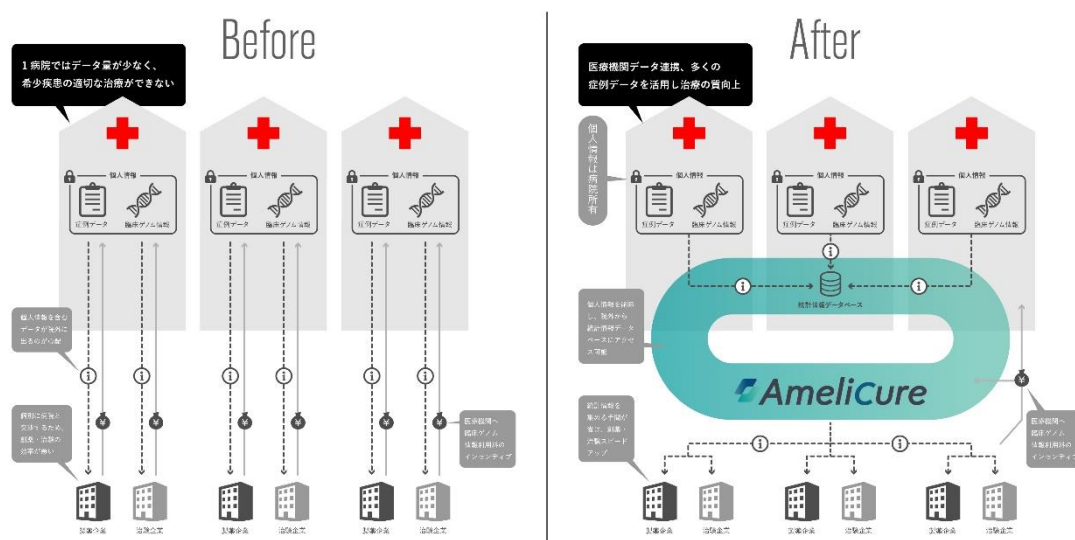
Before

1病院ではデータ量が少なく、希少疾患の適切な治療ができない

個人情報
症例データ　臨床ゲノム情報

個人情報
症例データ　臨床ゲノム情報

個人情報
症例データ　臨床ゲノム情報

個人情報を含むデータが院外に出るのが心配

個別に交渉と契約するため、創薬・治験の効率が悪い

医療機関へ臨床ゲノム情報利用料のインセンティブ

製薬企業　治験企業　製薬企業　治験企業　製薬企業　治験企業

After

医療機関データ連携、多くの症例データを活用し治療の質向上

個人情報は病院所有

個人情報
症例データ　臨床ゲノム情報

個人情報
症例データ　臨床ゲノム情報

個人情報
症例データ　臨床ゲノム情報

統計情報データベース

個人情報を削除し、院外から統計情報データベースにアクセス可能

AmeliCure

統計情報を集める手間が省け、創薬・治験スピードアップ

医療機関へ臨床ゲノム情報利用料のインセンティブ

製薬企業　治験企業　製薬企業　治験企業　製薬企業　治験企業